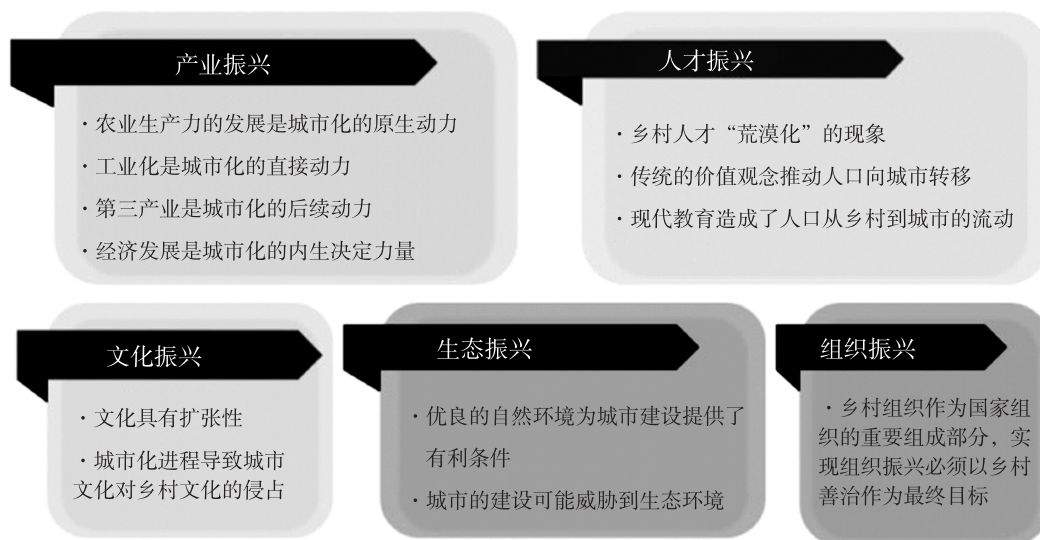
产业振兴

· 农业生产力的发展是城市化的原生动力

· 工业化是城市化的直接动力

· 第三产业是城市化的后续动力

· 经济发展是城市化的内生决定力量

人才振兴

· 乡村人才“荒漠化”的现象

· 传统的价值观念推动人口向城市转移

· 现代教育造成了人口从乡村到城市的流动

文化振兴

· 文化具有扩张性

· 城市化进程导致城市文化对乡村文化的侵占

生态振兴

· 优良的自然环境为城市建设提供了有利条件

· 城市的建设可能威胁到生态环境

组织振兴

· 乡村组织作为国家组织的重要组成部分，实现组织振兴必须以乡村善治作为最终目标